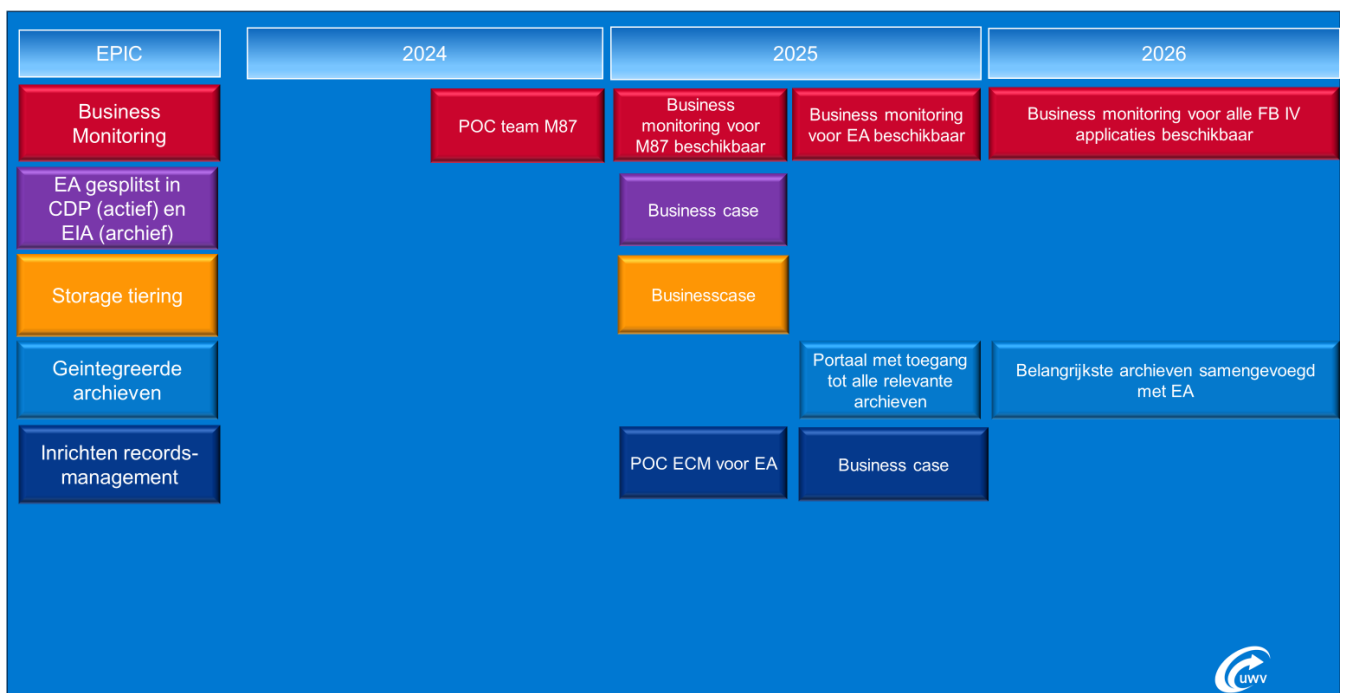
| EPIC | 2024 | 2025 | | 2026 |
|---|---|---|---|---|
| Business Monitoring | POC team M87 | Business monitoring voor M87 beschikbaar | Business monitoring voor EA beschikbaar | Business monitoring voor alle FB IV applicaties beschikbaar |
| EA gesplitst in CDP (actief) en EIA (archief) | | Business case | | |
| Storage tiering | | Businesscase | | |
| Geintegreerde archieven | | | Portaal met toegang tot alle relevante archieven | Belangrijkste archieven samengevoegd met EA |
| Inrichten records-management | | POC ECM voor EA | Business case | |

uwv